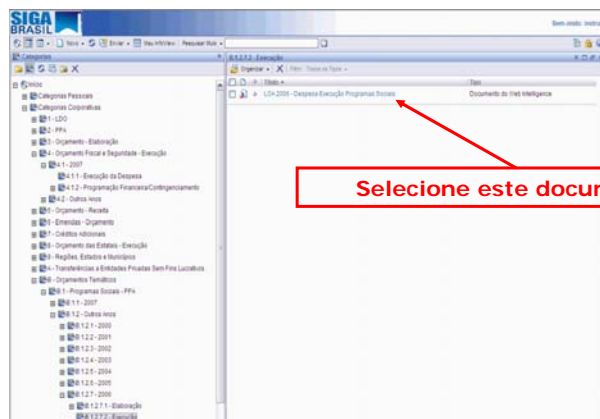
SIGA BRASIL

Sem título: Instru

Novo • Enviar • Meu InfoView Pesquisar título •

Categorias

Início
Categorias Pessoais
Categorias Corporativas
1 - LDO
2 - PPA
3 - Orçamento - Elaboração
4 - Orçamento Fiscal e Seguridade - Execução
4.1 - 2007
4.1.1 - Execução da Despesa
4.1.2 - Programação Financeira/Contingenciamento
4.2 - Outros Anos
5 - Orçamento - Receita
6 - Emendas - Orçamento
7 - Créditos Adicionais
8 - Orçamento das Estatais - Execução
9 - Regiões, Estados e Municípios
A - Transferências a Entidades Privadas Sem Fins Lucrativos
B - Orçamentos Temáticos
B.1 - Programas Sociais - PPA
B.1.1 - 2007
B.1.2 - Outros Anos
B.1.2.1 - 2000
B.1.2.2 - 2001
B.1.2.3 - 2002
B.1.2.4 - 2003
B.1.2.5 - 2004
B.1.2.6 - 2005
B.1.2.7 - 2006
B.1.2.7.1 - Elaboração
B.1.2.7.2 - Execução

B.1.2.7.2 - Execução

Organizar • Filtro: Todos os Tipos •

Título • Tipo

LOA 2006 - Despesa Execução Programas Sociais Documento do Web Intelligence

Selecione este docum